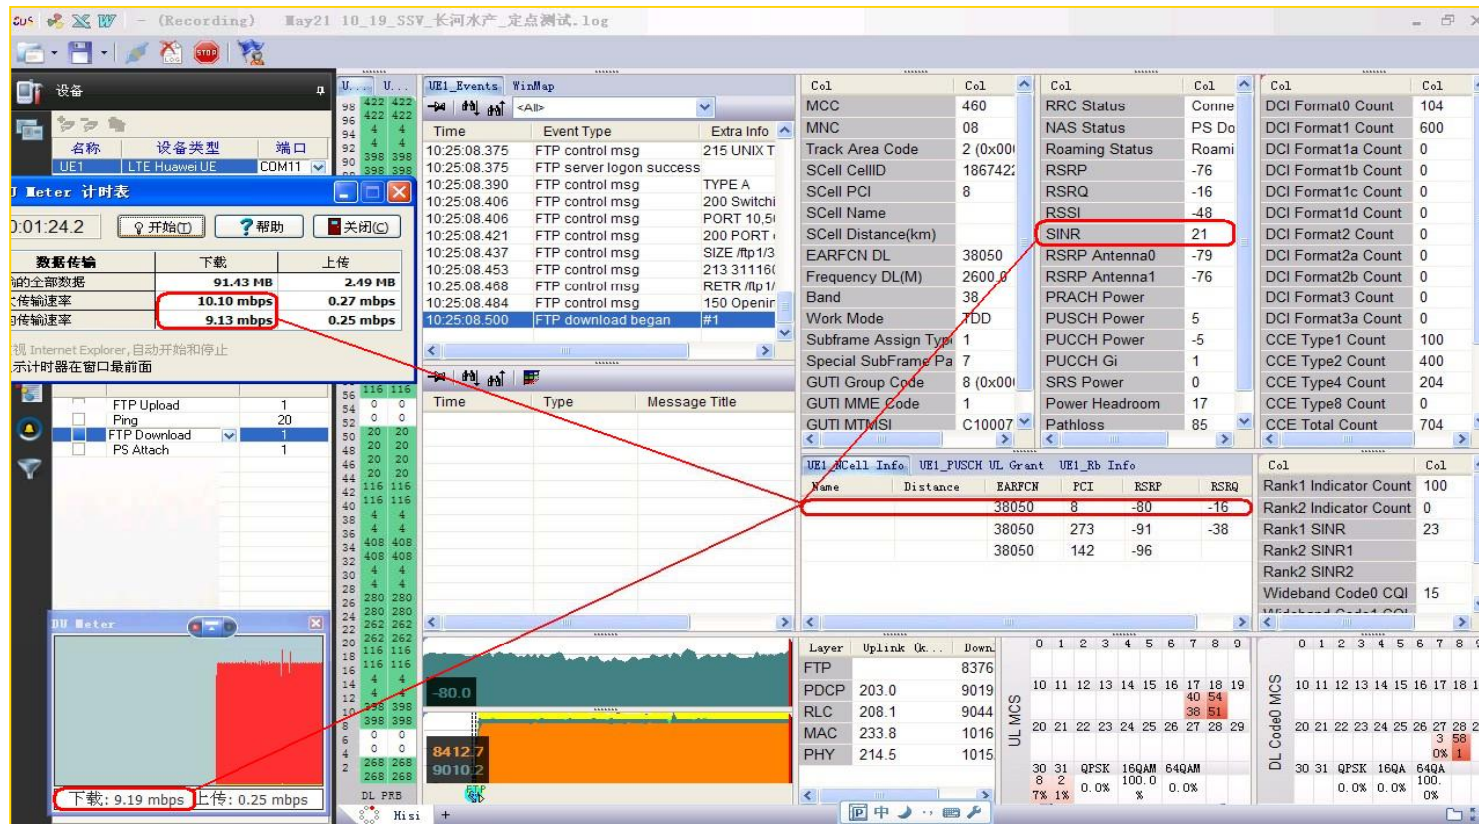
(Recording) May21 10_19_SSV_长河水产_定点测试.log

设备

| 名称 | 设备类型 | 端口 |
|---|---|---|
| UE1 | LTE Huawei UE | COM11 |

Meter 计时表

0:01:24.2 开始(T) 帮助 关闭(C)

| 数据传输 | 下载 | 上传 |
|---|---|---|
| 的全部数据 | 91.43 MB | 2.49 MB |
| 传输速率 | 10.10 mbps | 0.27 mbps |
| 传输速率 | 9.13 mbps | 0.25 mbps |

视 Internet Explorer,自动开始和停止
示计时器在窗口最前面

| | | |
|---|---|---|
| FTP Upload | 1 |
| Ping | 20 |
| FTP Download | 1 |
| PS Attach | 1 |

DU Meter

下载: 9.19 mbps 上传: 0.25 mbps

UE1_Events WinMap
<All>

| Time | Event Type | Extra Info |
|---|---|---|
| 10:25:08.375 | FTP control msg | 215 UNIX T |
| 10:25:08.375 | FTP server logon success | |
| 10:25:08.390 | FTP control msg | TYPE A |
| 10:25:08.406 | FTP control msg | 200 Switchi |
| 10:25:08.406 | FTP control msg | PORT 10,5 |
| 10:25:08.421 | FTP control msg | 200 PORT |
| 10:25:08.437 | FTP control msg | SIZE /ftp1/3 |
| 10:25:08.453 | FTP control msg | 213 311116 |
| 10:25:08.468 | FTP control msg | RETR /ftp1/ |
| 10:25:08.484 | FTP control msg | 150 Openir |
| 10:25:08.500 | FTP download began | #1 |

Time Type Message Title

| Col | Col |
|---|---|
| MCC | 460 |
| MNC | 08 |
| Track Area Code | 2 (0x00 |
| SCell CellID | 1867422 |
| SCell PCI | 8 |
| SCell Name | |
| SCell Distance(km) | |
| EARFCN DL | 38050 |
| Frequency DL(M) | 2600.0 |
| Band | 38 |
| Work Mode | TDD |
| Subframe Assign Type | 1 |
| Special SubFrame Pa | 7 |
| GUTI Group Code | 8 (0x00 |
| GUTI MME Code | 1 |
| GUTI MTMSI | C10007 |

| Col | Col |
|---|---|
| RRC Status | Conne |
| NAS Status | PS Do |
| Roaming Status | Roami |
| RSRP | -76 |
| RSRQ | -16 |
| RSSI | -48 |
| SINR | 21 |
| RSRP Antenna0 | -79 |
| RSRP Antenna1 | -76 |
| PRACH Power | |
| PUSCH Power | 5 |
| PUCCH Power | -5 |
| PUCCH Gi | 1 |
| SRS Power | 0 |
| Power Headroom | 17 |
| Pathloss | 85 |

| Col | Col |
|---|---|
| DCI Format0 Count | 104 |
| DCI Format1 Count | 600 |
| DCI Format1a Count | 0 |
| DCI Format1b Count | 0 |
| DCI Format1c Count | 0 |
| DCI Format1d Count | 0 |
| DCI Format2 Count | 0 |
| DCI Format2a Count | 0 |
| DCI Format2b Count | 0 |
| DCI Format3 Count | 0 |
| DCI Format3a Count | 0 |
| CCE Type1 Count | 100 |
| CCE Type2 Count | 400 |
| CCE Type4 Count | 204 |
| CCE Type8 Count | 0 |
| CCE Total Count | 704 |

UE1_NCell Info UE1_PUSCH UL Grant UE1_Rb Info

| Name | Distance | EARFCN | PCI | RSRP | RSRQ |
|---|---|---|---|---|---|
| | | 38050 | 8 | -80 | -16 |
| | | 38050 | 273 | -91 | -38 |
| | | 38050 | 142 | -96 | |

| Col | Col |
|---|---|
| Rank1 Indicator Count | 100 |
| Rank2 Indicator Count | 0 |
| Rank1 SINR | 23 |
| Rank2 SINR1 | |
| Rank2 SINR2 | |
| Wideband Code0 CQI | 15 |

-80.0
8412.7
9010.2
DL PRB
Hisi

| Layer | Uplink (k... | Down |
|---|---|---|
| FTP | | 8376 |
| PDCP | 203.0 | 9019 |
| RLC | 208.1 | 9044 |
| MAC | 233.8 | 1016 |
| PHY | 214.5 | 1015 |

UL MCS
0 1 2 3 4 5 6 7 8 9
10 11 12 13 14 15 16 17 18 19
40 54
38 51
20 21 22 23 24 25 26 27 28 29
30 31 QPSK 16QAM 64QAM
8 2 100.0 0.0% 0.0%
7% 1% %

DL Code0 MCS
0 1 2 3 4 5 6 7 8
10 11 12 13 14 15 16 17 18
20 21 22 23 24 25 26 27 28
3 58
0% 1
30 31 QPSK 16QA 64QA
0.0% 0.0% 100. 0%